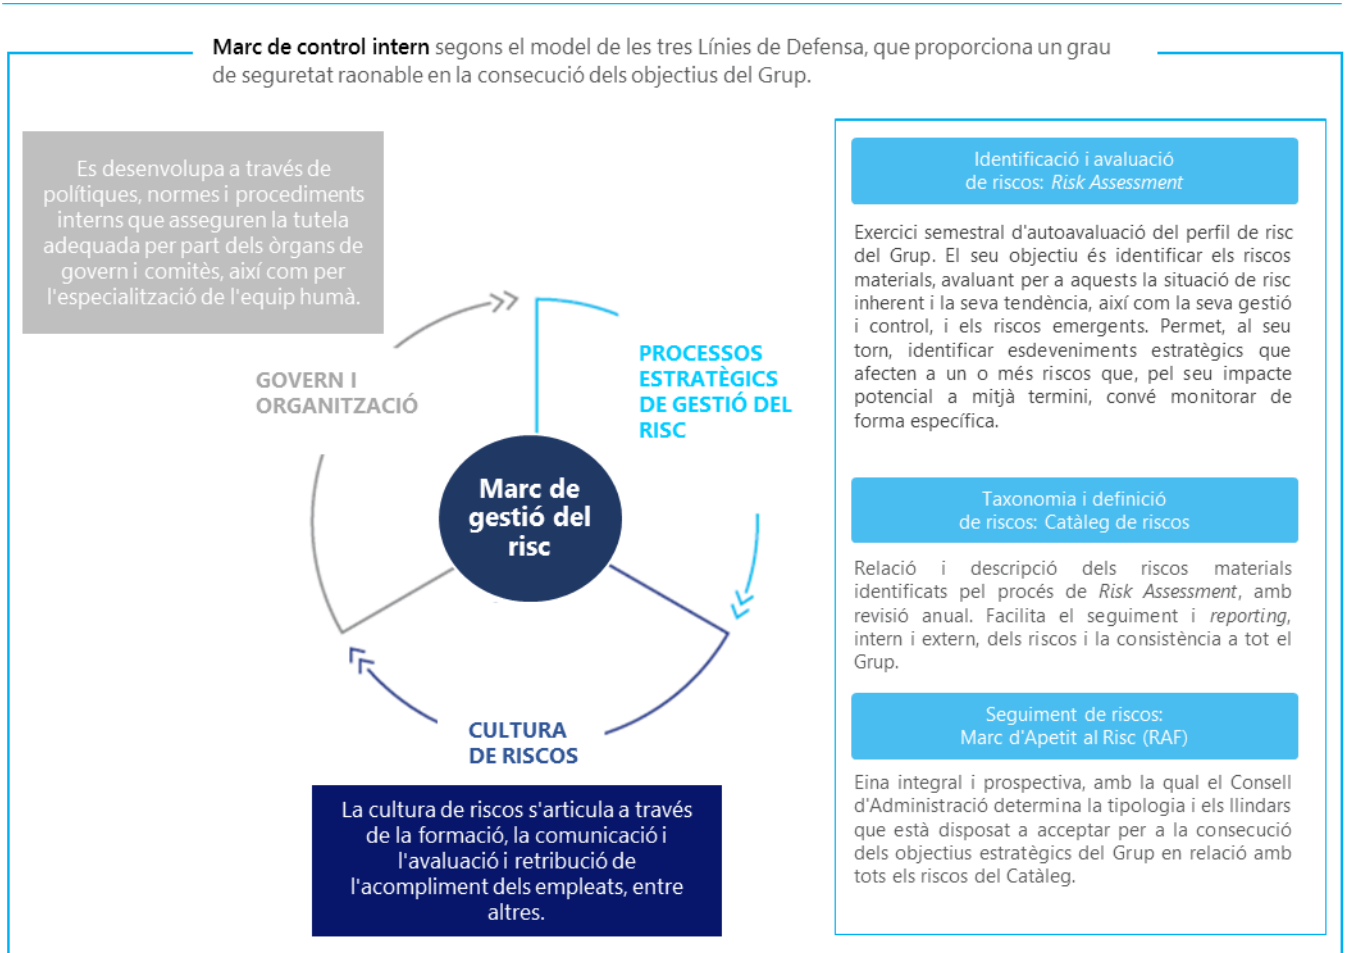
**Marc de control intern** segons el model de les tres Línies de Defensa, que proporciona un grau de seguretat raonable en la consecució dels objectius del Grup.

Es desenvolupa a través de polítiques, normes i procediments interns que asseguren la tutela adequada per part dels òrgans de govern i comitès, així com per l'especialització de l'equip humà.

GOVERN I ORGANITZACIÓ

PROCESSOS ESTRATÈGICS DE GESTIÓ DEL RISC

Marc de gestió del risc

CULTURA DE RISCOS

La cultura de riscos s'articula a través de la formació, la comunicació i l'avaluació i retribució de l'acompliment dels empleats, entre altres.

Identificació i avaluació de riscos: *Risk Assessment*

Exercici semestral d'autoavaluació del perfil de risc del Grup. El seu objectiu és identificar els riscos materials, avaluant per a aquests la situació de risc inherent i la seva tendència, així com la seva gestió i control, i els riscos emergents. Permet, al seu torn, identificar esdeveniments estratègics que afecten a un o més riscos que, pel seu impacte potencial a mitjà termini, convé monitorar de forma específica.

Taxonomia i definició de riscos: Catàleg de riscos

Relació i descripció dels riscos materials identificats pel procés de *Risk Assessment*, amb revisió anual. Facilita el seguiment i *reporting*, intern i extern, dels riscos i la consistència a tot el Grup.

Seguiment de riscos: Marc d'Apetit al Risc (RAF)

Eina integral i prospectiva, amb la qual el Consell d'Administració determina la tipologia i els llindars que està disposat a acceptar per a la consecució dels objectius estratègics del Grup en relació amb tots els riscos del Catàleg.